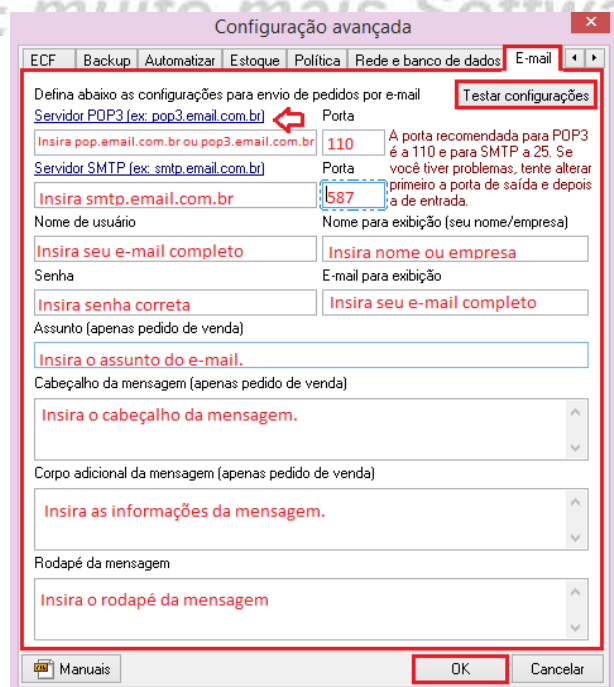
Configuração avançada

ECF | Backup | Automatizar | Estoque | Política | Rede e banco de dados | E-mail

Defina abaixo as configurações para envio de pedidos por e-mail

Testar configurações

Servidor POP3 (ex: pop3.email.com.br)

Porta

Insira pop.email.com.br ou pop3.email.com.br

110

A porta recomendada para POP3 é a 110 e para SMTP a 25. Se você tiver problemas, tente alterar primeiro a porta de saída e depois a de entrada.

Servidor SMTP (ex: smtp.email.com.br)

Porta

Insira smtp.email.com.br

587

Nome de usuário

Nome para exibição (seu nome/empresa)

Insira seu e-mail completo

Insira nome ou empresa

Senha

E-mail para exibição

Insira senha correta

Insira seu e-mail completo

Assunto (apenas pedido de venda)

Insira o assunto do e-mail.

Cabeçalho da mensagem (apenas pedido de venda)

Insira o cabeçalho da mensagem.

Corpo adicional da mensagem (apenas pedido de venda)

Insira as informações da mensagem.

Rodapé da mensagem

Insira o rodapé da mensagem

Manuais

OK

Cancelar